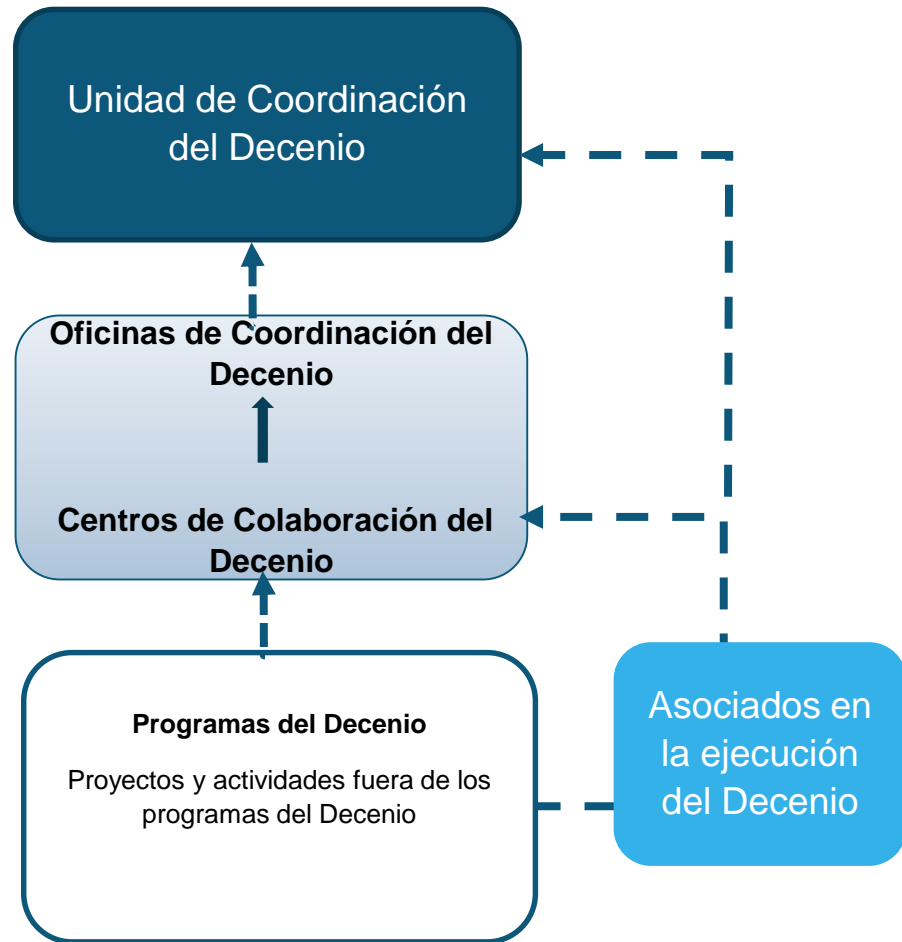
Unidad de Coordinación del Decenio

Oficinas de Coordinación del Decenio

Centros de Colaboración del Decenio

Programas del Decenio

Proyectos y actividades fuera de los programas del Decenio

Asociados en la ejecución del Decenio